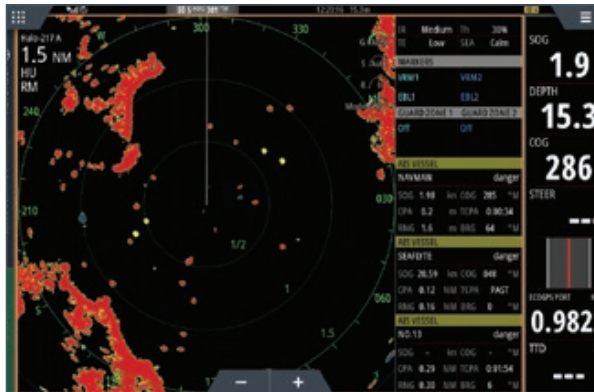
Halo-217 A
1.5 NM
HU
RM

300
330
240
210
030
060
1/2
1
1.5

IR Medium 30%
TE Low SEA Calm

MARKERS
VRM1 VRM2
EBL1 EBL2
GUARDZONE 1 GUARDZONE 2
Off Off

AIS VESSEL
NAVMAN danger
SOG 1.98 kn COG 285 °M
CPA 0.2 nm TCPA 0:00:34
RNG 1.6 nm BRG 64 °M

AIS VESSEL
SEAFEITE danger
SOG 26.59 kn COG 048 °M
CPA 0.12 NM TCPA PAST
RNG 0.16 NM BRG 6 °M

AIS VESSEL
NO.13 danger
SOG - kn COG - °M
CPA 0.29 NM TCPA 0:01:54
RNG 0.30 NM BRG 0 °M

SOG
1.9
DEPTH
15.3
COG
286
STEER
---
ECOGPS PORT
0.982
TTD
---

−
+